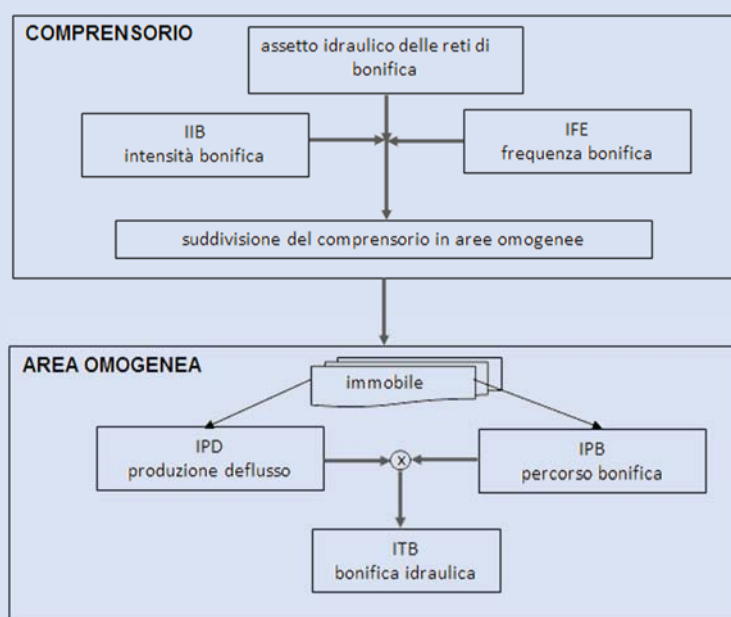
COMPRENSORIO

assetto idraulico delle reti di bonifica

IIB
intensità bonifica

IFE
frequenza bonifica

suddivisione del comprensorio in aree omogenee

AREA OMOGENEA

immobile

IPD
produzione deflusso

x

IPB
percorso bonifica

ITB
bonifica idraulica